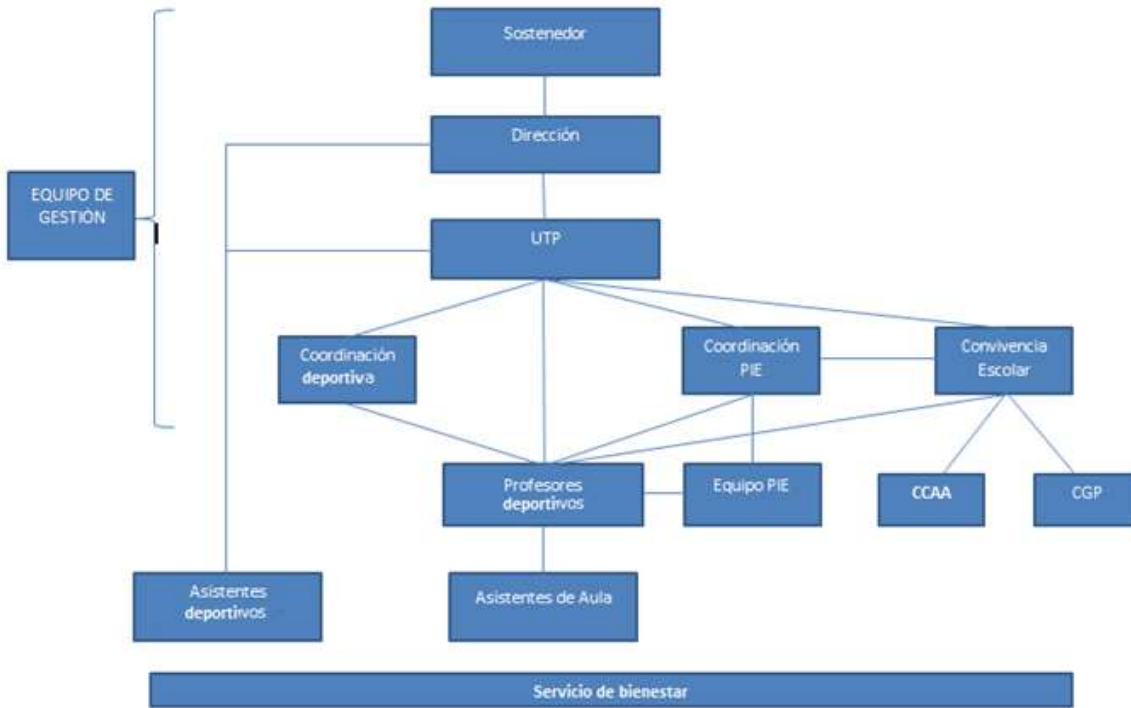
Sostenedor

Dirección

EQUIPO DE GESTIÓN

UTP

Coordinación deportiva

Coordinación PIE

Convivencia Escolar

Profesores deportivos

Equipo PIE

CCAA

CGP

Asistentes deportivos

Asistentes de Aula

Servicio de bienestar